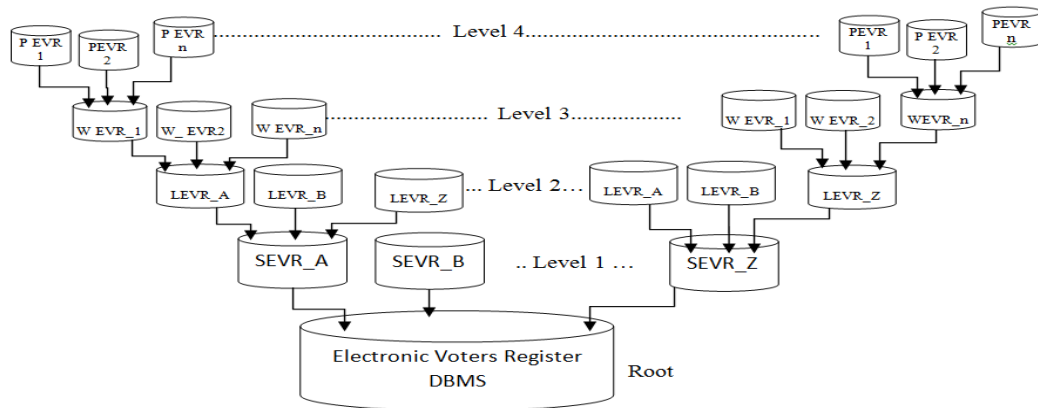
P EVR 1
PEVR 2
P EVR n
Level 4
PEVR 1
P EVR 2
PEVR n
W EVR_1
W_EVR2
W EVR_n
Level 3
W EVR_1
W EVR_2
WEVR_n
LEVR_A
LEVR_B
LEVR_Z
... Level 2...
LEVR_A
LEVR_B
LEVR_Z
SEVR_A
SEVR_B
.. Level 1 ...
SEVR_Z
Electronic Voters Register DBMS
Root